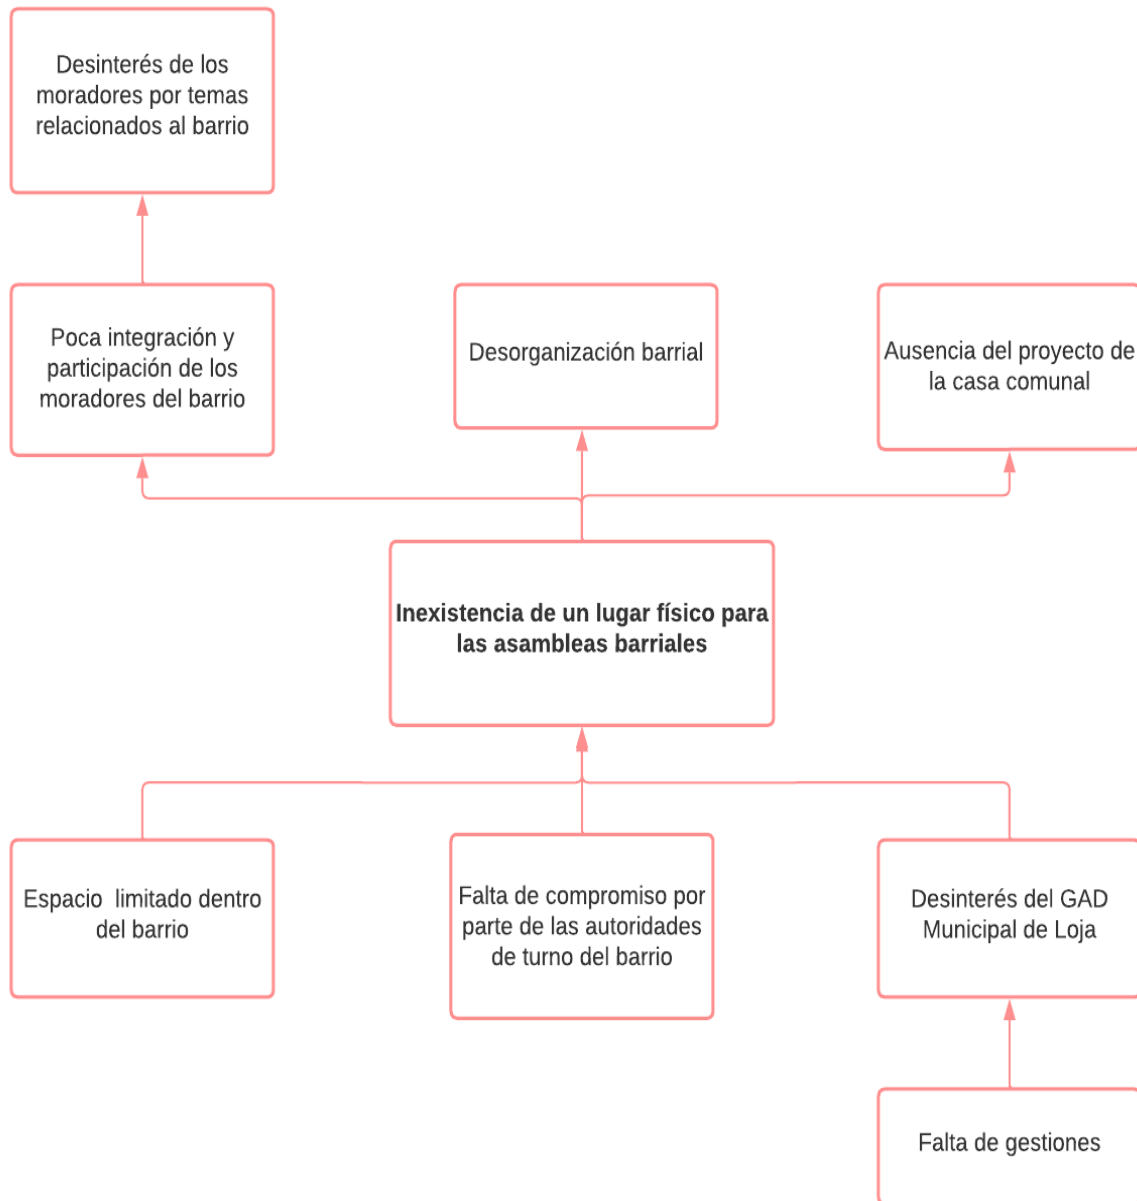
Desinterés de los moradores por temas relacionados al barrio

Poca integración y participación de los moradores del barrio

Desorganización barrial

Ausencia del proyecto de la casa comunal

**Inexistencia de un lugar físico para las asambleas barriales**

Espacio limitado dentro del barrio

Falta de compromiso por parte de las autoridades de turno del barrio

Desinterés del GAD Municipal de Loja

Falta de gestiones